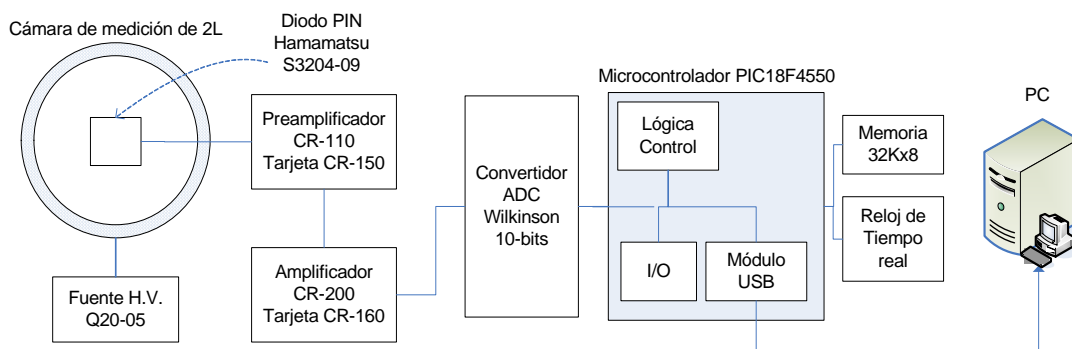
Cámara de medición de 2L

Diodo PIN
Hamamatsu
S3204-09

Preamplificador
CR-110
Tarjeta CR-150

Amplificador
CR-200
Tarjeta CR-160

Fuente H.V.
Q20-05

Convertidor
ADC
Wilkinson
10-bits

Microcontrolador PIC18F4550

Lógica
Control

I/O

Módulo
USB

Memoria
32Kx8

Reloj de
Tiempo
real

PC